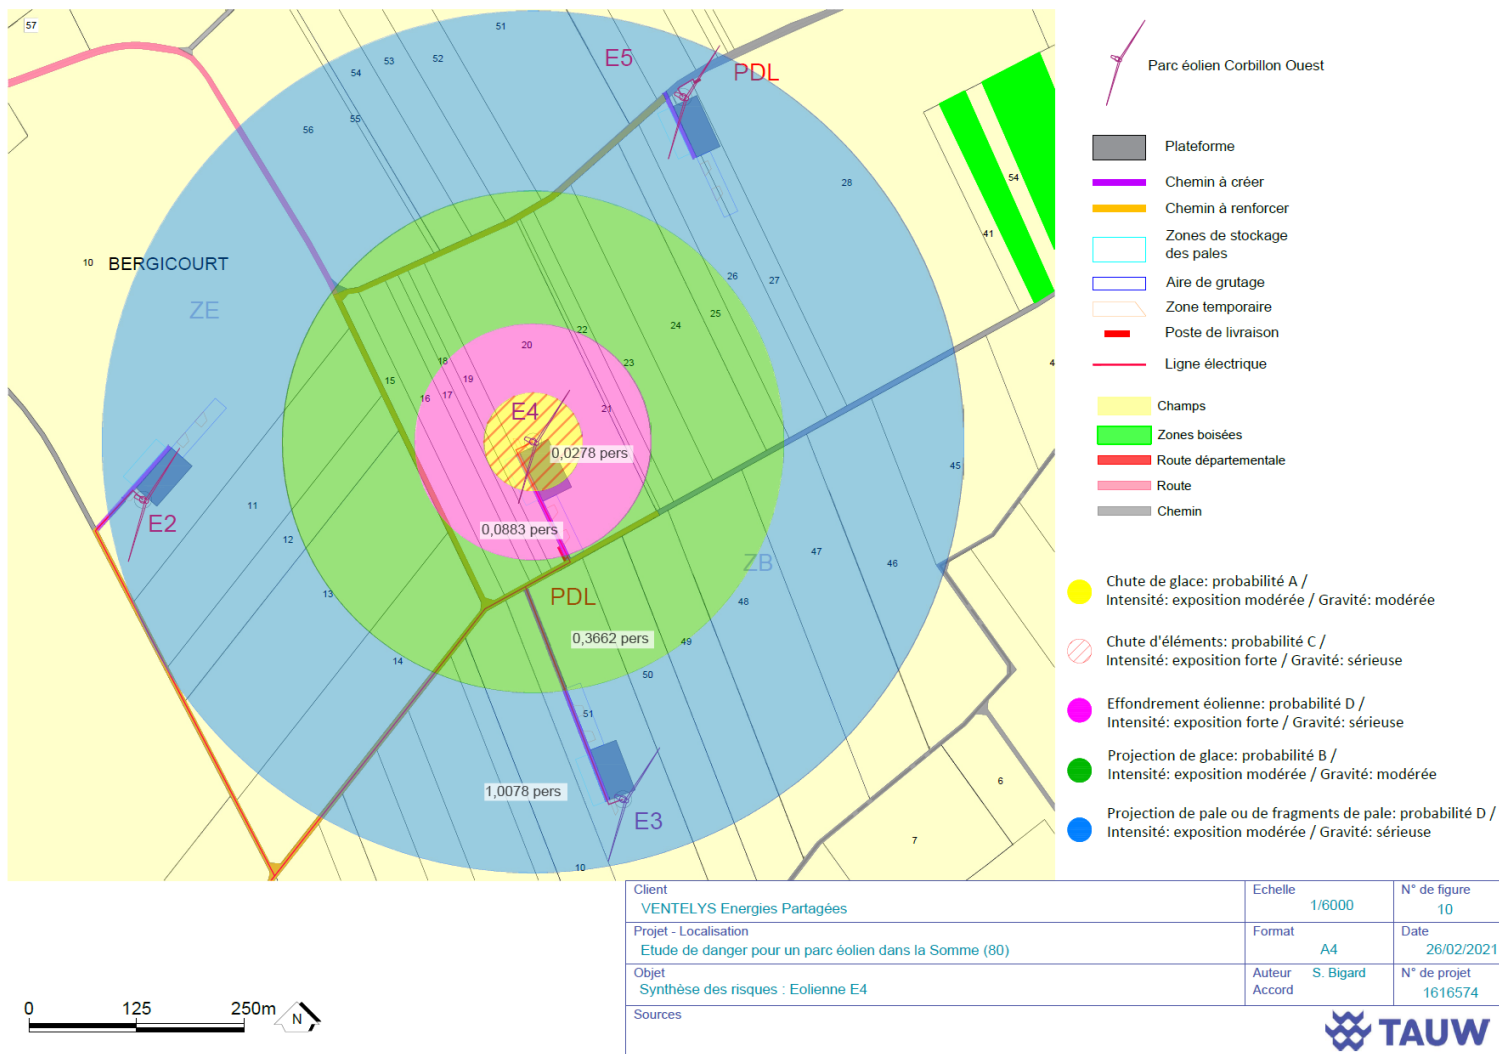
57

51

E5

PDL

53 52

54

55

56

28

10 BERGICOURT

ZE

26 27

25

24

22

20

23

18

19

15

16 17

21

E4

0,0278 pers

0,0883 pers

11

E2

12

ZB

47

46

45

48

PDL

13

0,3662 pers

49

14

50

51

1,0078 pers

E3

10

7

6

54

41

4

Parc éolien Corbillon Ouest

Plateforme

Chemin à créer

Chemin à renforcer

Zones de stockage des pales

Aire de grutage

Zone temporaire

Poste de livraison

Ligne électrique

Champs

Zones boisées

Route départementale

Route

Chemin

Chute de glace: probabilité A / Intensité: exposition modérée / Gravité: modérée

Chute d'éléments: probabilité C / Intensité: exposition forte / Gravité: sérieuse

Effondrement éolienne: probabilité D / Intensité: exposition forte / Gravité: sérieuse

Projection de glace: probabilité B / Intensité: exposition modérée / Gravité: modérée

Projection de pale ou de fragments de pale: probabilité D / Intensité: exposition modérée / Gravité: sérieuse

| Client<br>VENTELYS Energies Partagées | Echelle<br>1/6000 | N° de figure<br>10 |
|---|---|---|
| Projet - Localisation<br>Etude de danger pour un parc éolien dans la Somme (80) | Format<br>A4 | Date<br>26/02/2021 |
| Objet<br>Synthèse des risques : Eolienne E4 | Auteur S. Bigard<br>Accord | N° de projet<br>1616574 |
| Sources | | |

0 125 250m

N

TAUW